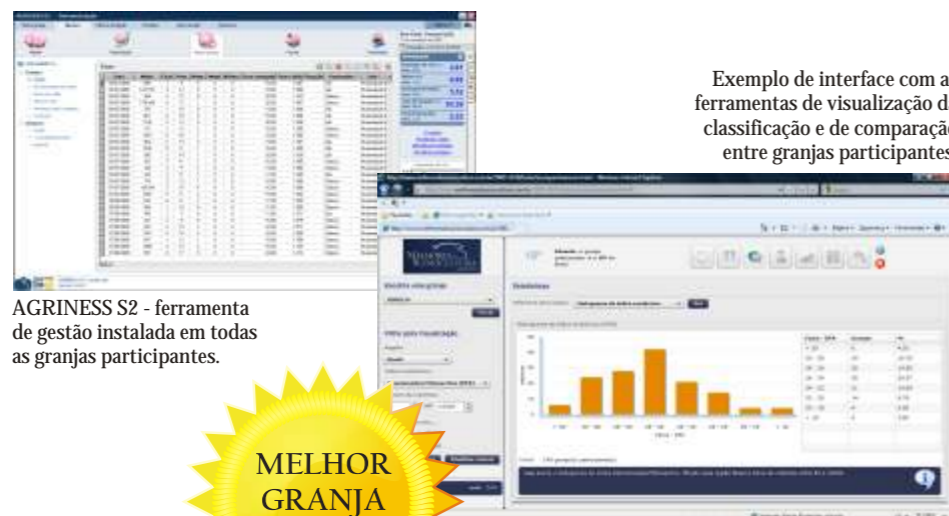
Exemplo de interface com a ferramentas de visualização d classificação e de comparaçã entre granjas participantes

AGRINESS S2 - ferramenta de gestão instalada em todas as granjas participantes.

MELHOR GRANJA

Estatísticas